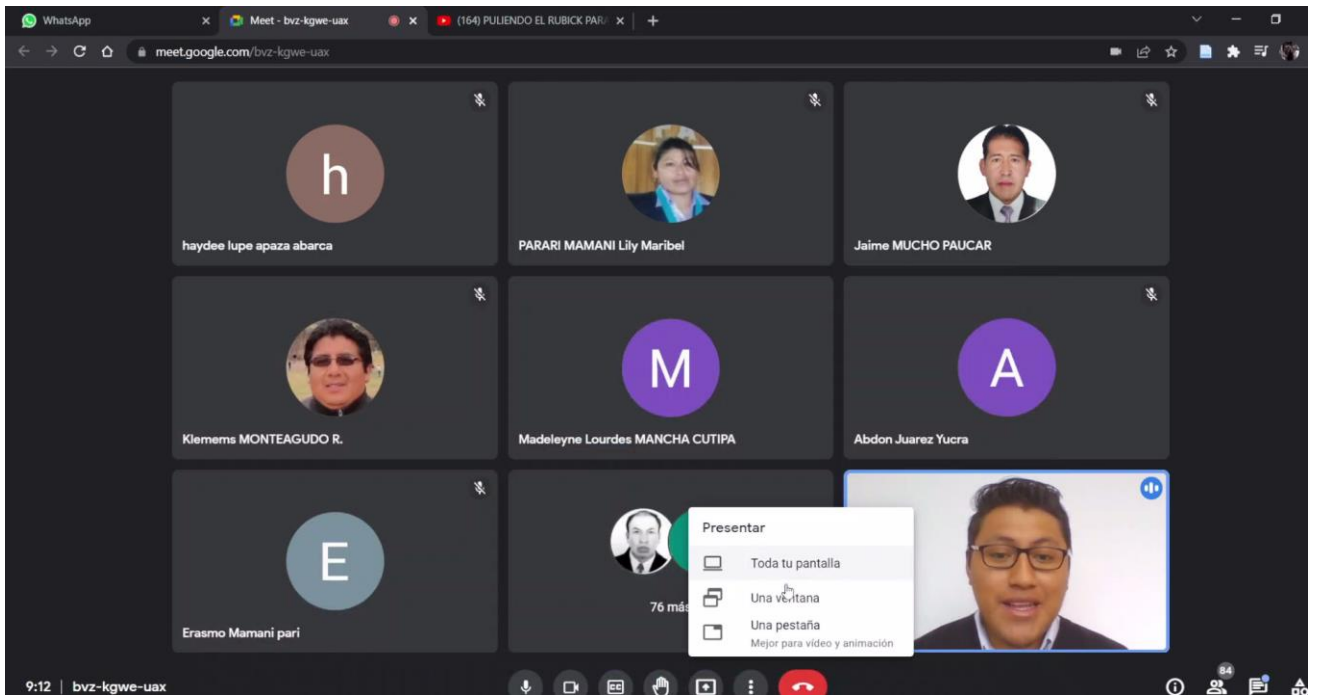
WhatsApp
Meet - bvz-kgwe-uax
(164) PULIENDO EL RUBICK PAR/
meet.google.com/bvz-kgwe-uax

h
haydee lupe apaza abarca
PARARI MAMANI Lily Maribel
Jaime MUCHO PAUCAR
Klemems MONTEAGUDO R.
M
Madeleyne Lourdes MANCHA CUTIPA
A
Abdon Juarez Yucra
E
Erasmo Mamani pari
76 más

Presentar
Toda tu pantalla
Una ventana
Una pestaña
Mejor para video y animación

9:12 | bvz-kgwe-uax
84